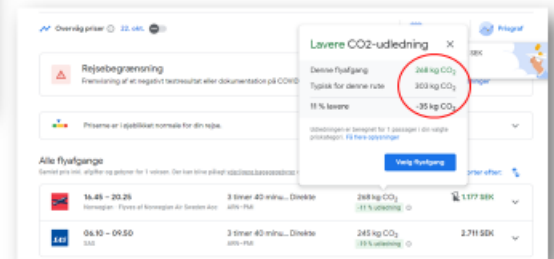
Overvåg priser 22. okt.

Prisgraf

Rejsebegrænsning

Fremvisning af et negativt testresultat eller dokumentation på COVID

Priserne er i øjeblikket normale for din rejse.

Alle flyafgange

Samlet pris inkl. afgifter og gebyrer for 1 voksen. Der kan blive pålagt yderligere bagagegebyrer

Sorter efter:

Lavere CO2-udledning

| Denne flyafgang | 268 kg $CO_2$ |
|---|---|
| Typisk for denne rute | 303 kg $CO_2$ |
| 11 % lavere | -35 kg $CO_2$ |

Udledningen er beregnet for 1 passager i din valgte prisklasse. Få flere oplysninger

Vælg flyafgang

16.45 – 20.25
Norwegian · Flyves af Norwegian Air Sweden Aoc
3 timer 40 minu...
ARN–PMI
Direkte
268 kg $CO_2$
-11 % udledning
1.177 SEK

06.10 – 09.50
SAS
3 timer 40 minu...
ARN–PMI
Direkte
245 kg $CO_2$
-19 % udledning
2.711 SEK